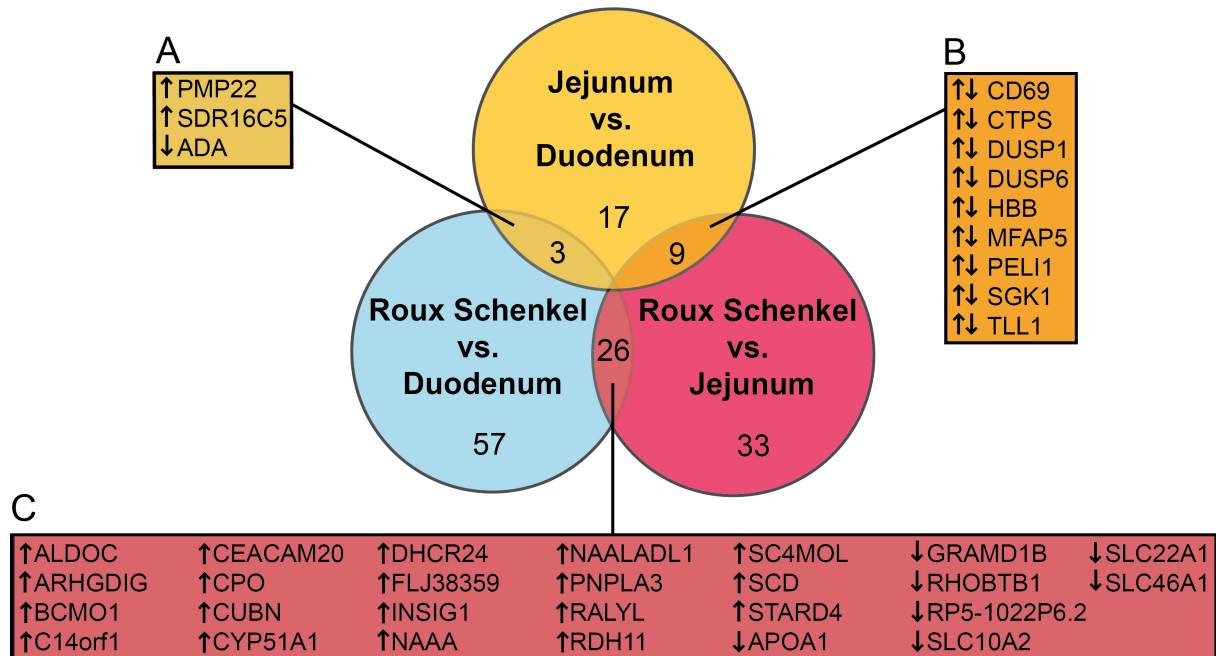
A

↑PMP22
↑SDR16C5
↓ADA

Jejunum vs. Duodenum

17

3

9

B

↑↓ CD69
↑↓ CTPS
↑↓ DUSP1
↑↓ DUSP6
↑↓ HBB
↑↓ MFAP5
↑↓ PELI1
↑↓ SGK1
↑↓ TLL1

Roux Schenkel vs. Duodenum

26

Roux Schenkel vs. Jejunum

57

33

C

| | | | | | | |
|---|---|---|---|---|---|---|
| ↑ALDOC | ↑CEACAM20 | ↑DHCR24 | ↑NAALADL1 | ↑SC4MOL | ↓GRAMD1B | ↓SLC22A1 |
| ↑ARHGDIG | ↑CPO | ↑FLJ38359 | ↑PNPLA3 | ↑SCD | ↓RHOBTB1 | ↓SLC46A1 |
| ↑BCMO1 | ↑CUBN | ↑INSIG1 | ↑RALYL | ↑STARD4 | ↓RP5-1022P6.2 | |
| ↑C14orf1 | ↑CYP51A1 | ↑NAAA | ↑RDH11 | ↓APOA1 | ↓SLC10A2 | |